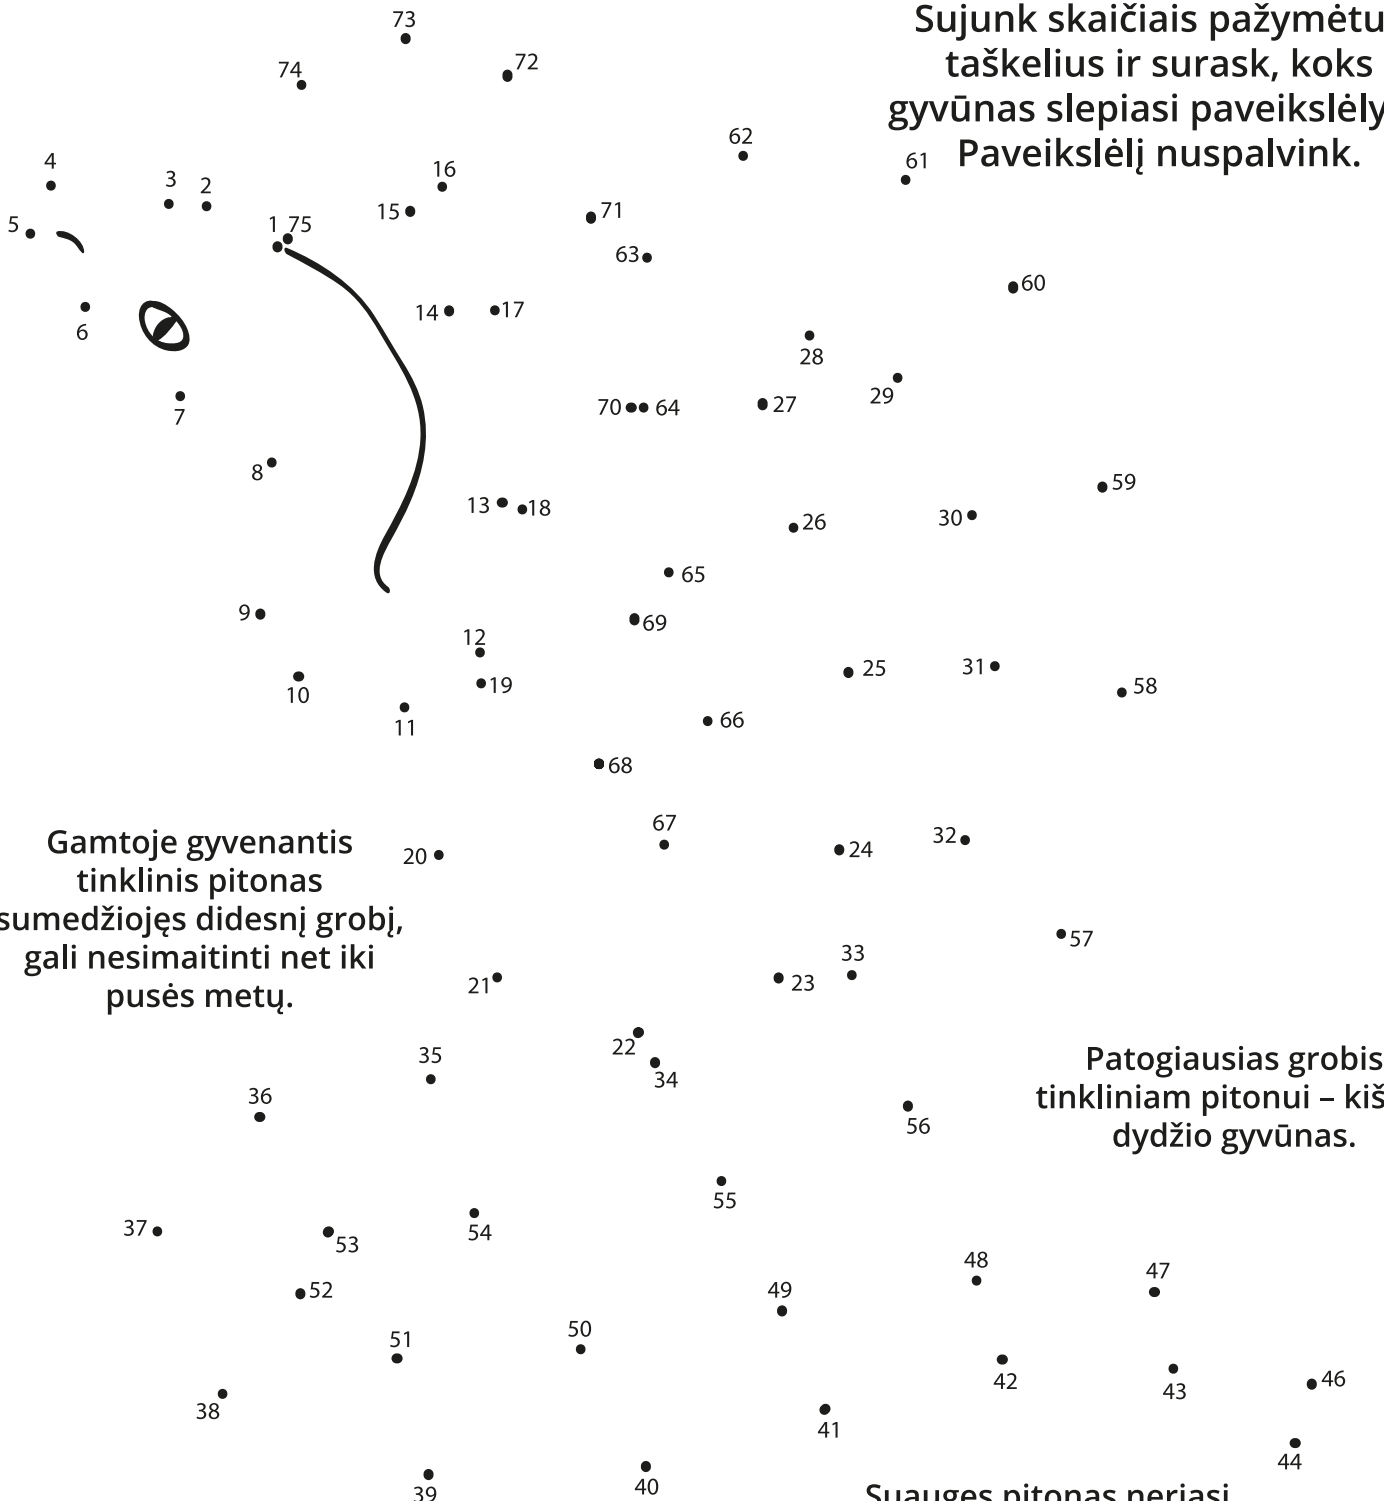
Sujunk skaičiais pažymėtu taškelius ir surask, koks gyvūnas slepiasi paveikslėly Paveikslėlį nuspalvink.

73
74
72
62
61
4
3
2
16
5
1 75
15
71
63
60
6
14
17
28
7
29
70
64
27
8
59
13
18
26
30
65
9
69
12
25
31
58
10
19
11
66
68
67
32
20
24
57
33
21
23
22
34
35
36
56
55
37
53
54
52
48
47
49
51
50
42
43
46
38
41
44
39
40

Gamtoje gyvenantis tinklinis pitonas sumedžiojęs didesnį grobį, gali nesimaitinti net iki pusės metų.

Patogiausias grobis tinkliniam pitonui – kiš dydžio gyvūnas.

Suaugęs pitonas neriasi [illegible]